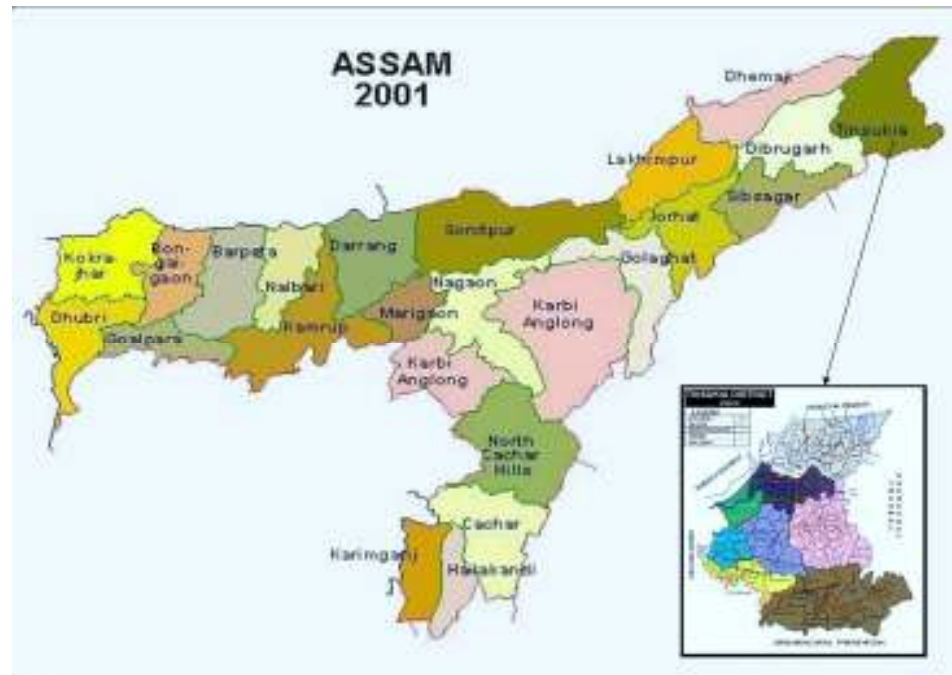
ASSAM
2001

Dhemaji
Tinsukia
Lakhimpur
Dibrugarh
Sibsagar
Jorhat
Sonitpur
Golaghat
Darrang
Kokrajhar
Bongaigaon
Barpeta
Nalbari
Nagaon
Karbi Anglong
Dhubri
Goalpara
Kamrup
Marigaon
Karbi Anglong
North Cachar Hills
Cachar
Karimganj
Hailakandi

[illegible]